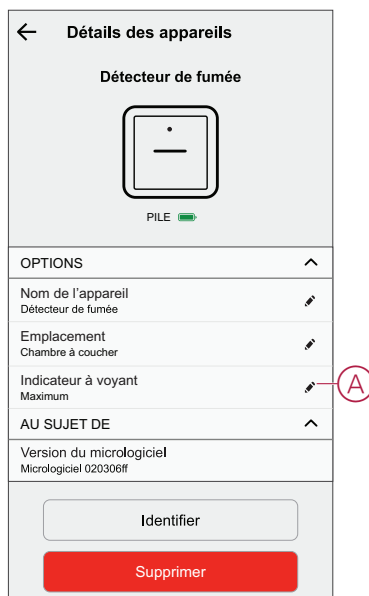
Détails des appareils

Détecteur de fumée

PILE

OPTIONS

Nom de l'appareil
Détecteur de fumée

Emplacement
Chambre à coucher

Indicateur à voyant
Maximum

A

AU SUJET DE

Version du micrologiciel
Micrologiciel 020306ff

Identifier

Supprimer